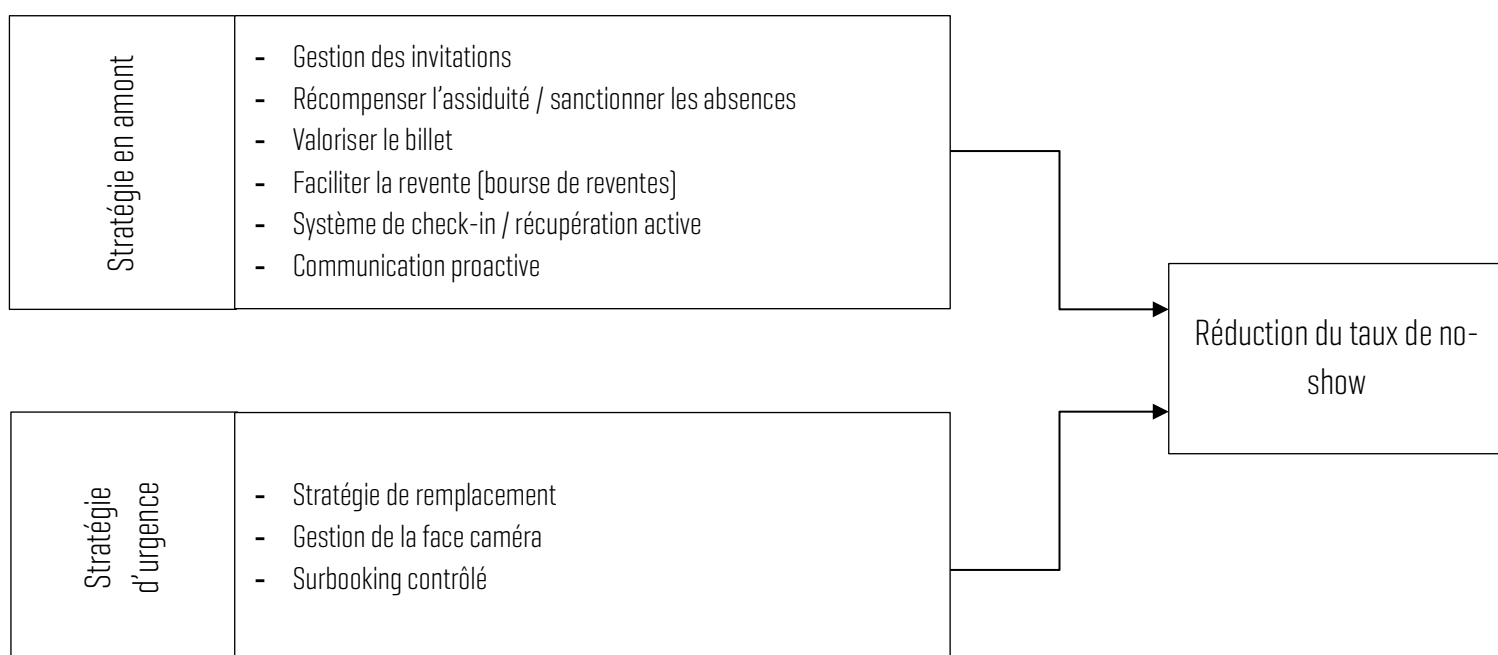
Stratégie en amont

- Gestion des invitations
- Récompenser l'assiduité / sanctionner les absences
- Valoriser le billet
- Faciliter la revente (bourse de reventes)
- Système de check-in / récupération active
- Communication proactive

Réduction du taux de no-show

Stratégie d'urgence

- Stratégie de remplacement
- Gestion de la face caméra
- Surbooking contrôlé